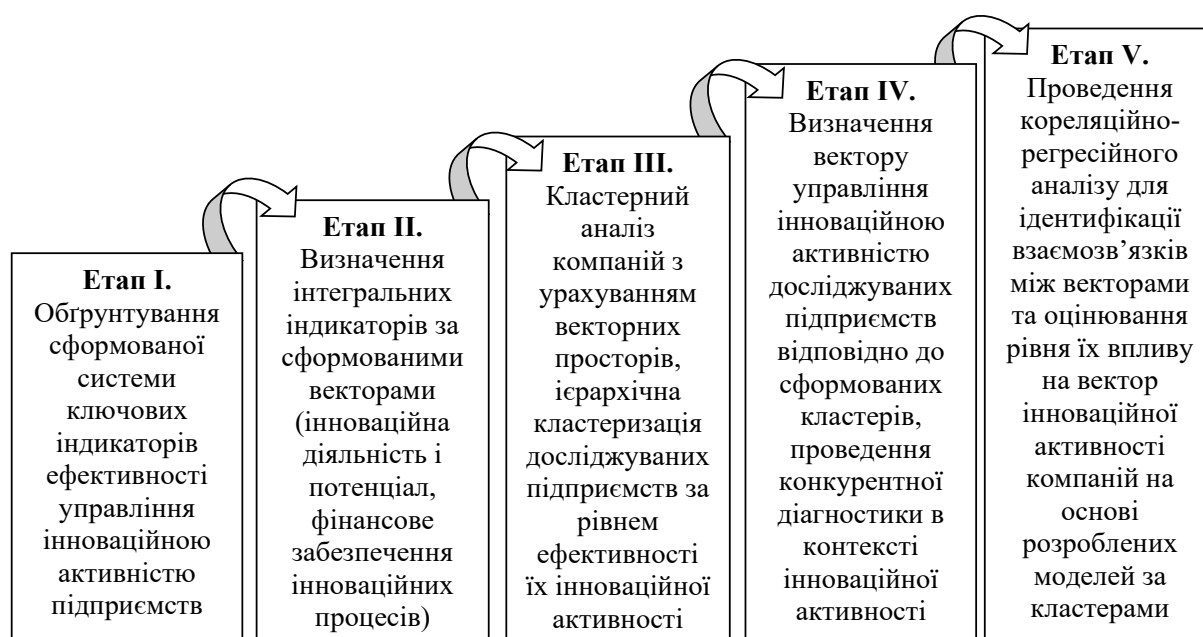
Етап I.
Обґрунтування сформованої системи ключових індикаторів ефективності управління інноваційною активністю підприємств

Етап II.
Визначення інтегральних індикаторів за сформованими векторами (інноваційна діяльність і потенціал, фінансове забезпечення інноваційних процесів)

Етап III.
Кластерний аналіз компаній з урахуванням векторних просторів, ієрархічна кластеризація досліджуваних підприємств за рівнем ефективності їх інноваційної активності

Етап IV.
Визначення вектору управління інноваційною активністю досліджуваних підприємств відповідно до сформованих кластерів, проведення конкурентної діагностики в контексті інноваційної активності

Етап V.
Проведення кореляційно-регресійного аналізу для ідентифікації взаємозв’язків між векторами та оцінювання рівня їх впливу на вектор інноваційної активності компаній на основі розроблених моделей за кластерами